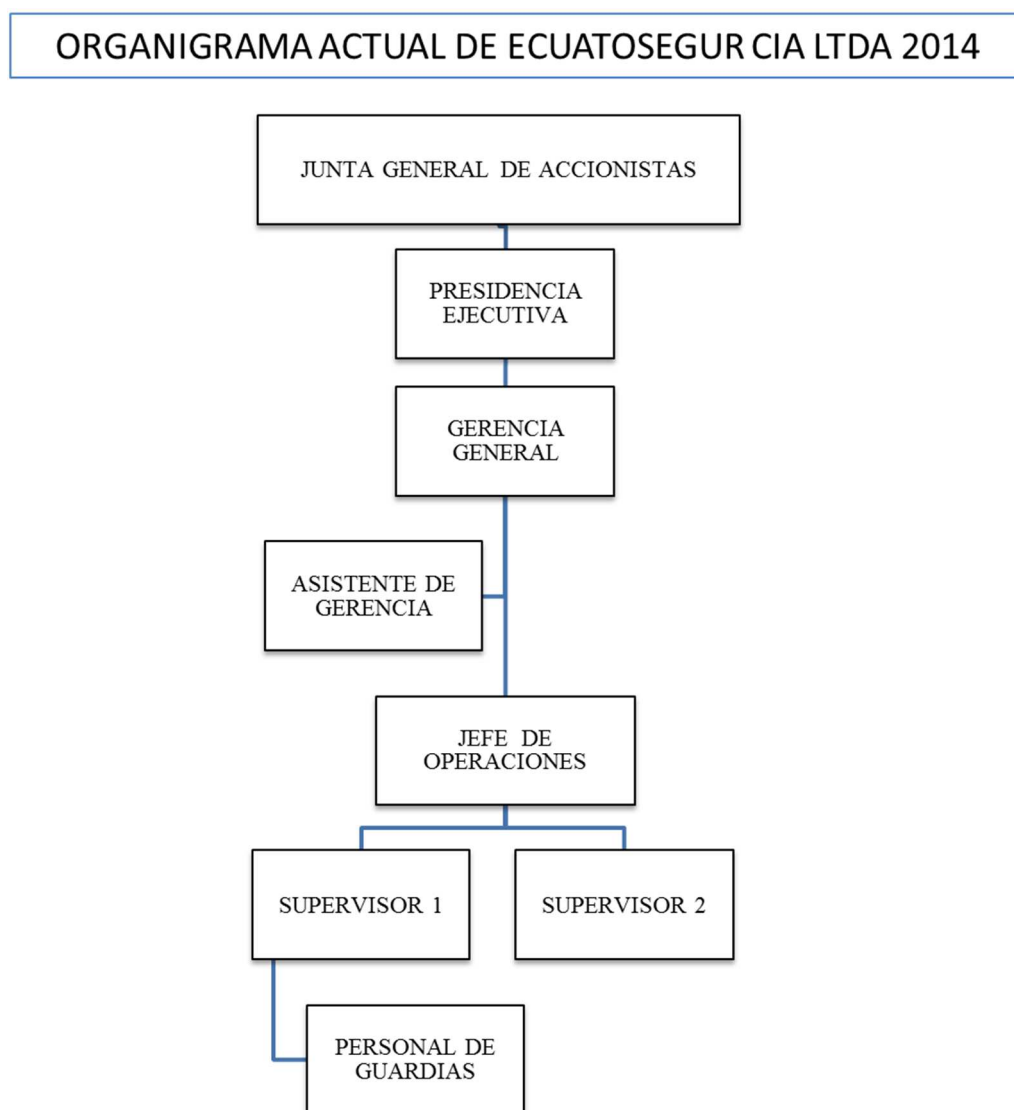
ORGANIGRAMA ACTUAL DE ECUATOSEGUR CIA LTDA 2014

JUNTA GENERAL DE ACCIONISTAS

PRESIDENCIA EJECUTIVA

GERENCIA GENERAL

ASISTENTE DE GERENCIA

JEFE DE OPERACIONES

SUPERVISOR 1

SUPERVISOR 2

PERSONAL DE GUARDIAS